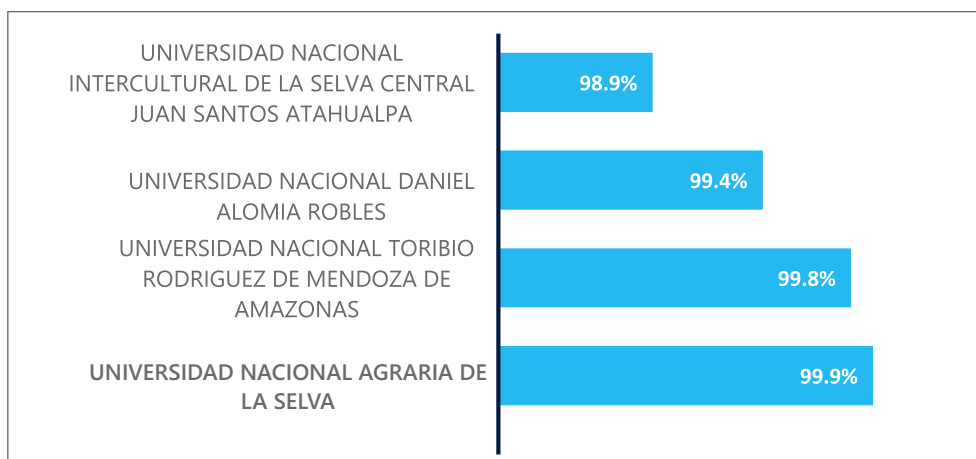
UNIVERSIDAD NACIONAL INTERCULTURAL DE LA SELVA CENTRAL JUAN SANTOS ATAHUALPA

98.9%

UNIVERSIDAD NACIONAL DANIEL ALOMIA ROBLES

99.4%

UNIVERSIDAD NACIONAL TORIBIO RODRIGUEZ DE MENDOZA DE AMAZONAS

99.8%

UNIVERSIDAD NACIONAL AGRARIA DE LA SELVA

99.9%